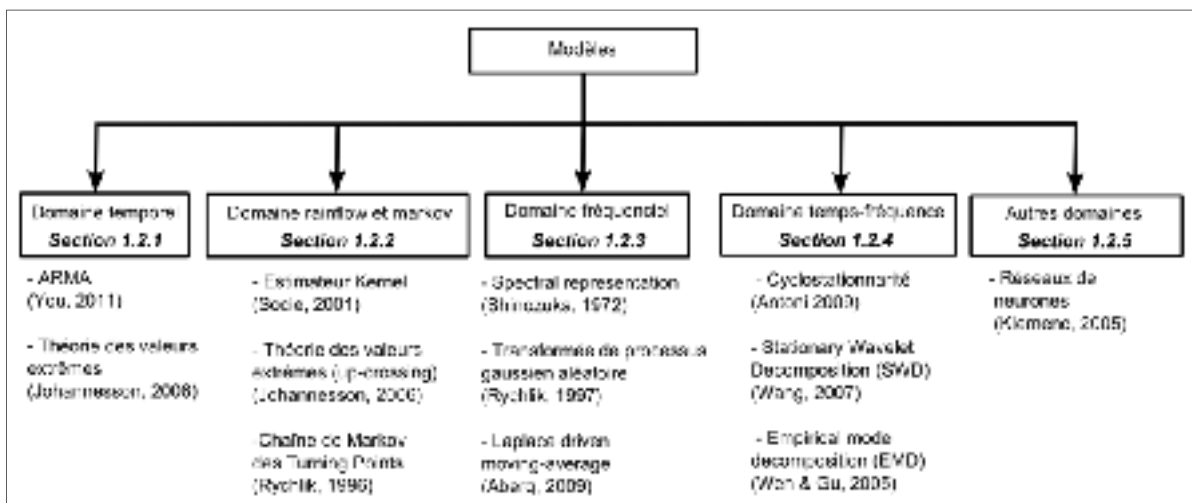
Modèles

Domaine temporel
Section 1.2.1

- ARMA (Yeu, 2011)

- Théorie des valeurs extrêmes (Johannesson, 2008)

Domaine rainflow et markov
Section 1.2.2

- Estimateur Kernel (Socie, 2001)

- Théorie des valeurs extrêmes (up-crossing) (Johannesson, 2006)

- Chaîne de Markov des Turning Points (Rychlik, 1996)

Domaine fréquentiel
Section 1.2.3

- Spectral representation (Shinozuka, 1972)

- Transformée de processus gaussien aléatoire (Rychlik, 1997)

- Laplace driven moving-average (Abarq, 2009)

Domaine temps-fréquence
Section 1.2.4

- Cyclostationnarité (Antoni 2009)

- Stationary Wavelet Decomposition (SWD) (Wang, 2007)

- Empirical mode decomposition (EMD) (Wen & Gu, 2005)

Autres domaines
Section 1.2.5

- Réseaux de neurones (Klemenc, 2005)